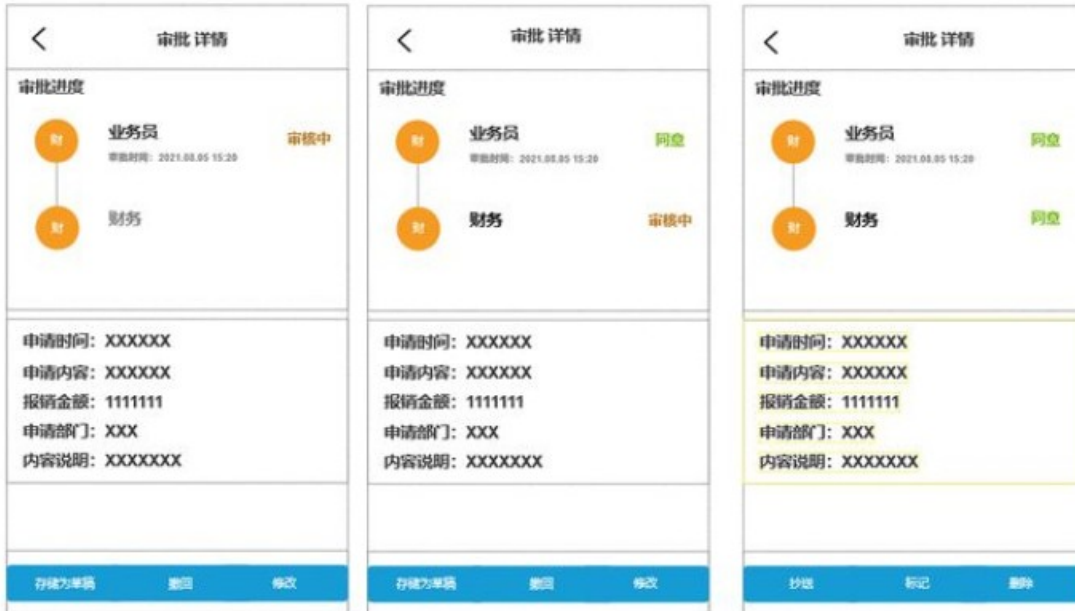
审批 详情

审批进度

财
业务员
审批时间：2021.08.05 15:20
审核中

财
财务

申请时间：XXXXXX
申请内容：XXXXXX
报销金额：1111111
申请部门：XXX
内容说明：XXXXXXX

存储为草稿 撤回 修改

审批 详情

审批进度

财
业务员
审批时间：2021.08.05 15:20
同意

财
财务
审核中

申请时间：XXXXXX
申请内容：XXXXXX
报销金额：1111111
申请部门：XXX
内容说明：XXXXXXX

存储为草稿 撤回 修改

审批 详情

审批进度

财
业务员
审批时间：2021.08.05 15:20
同意

财
财务
同意

申请时间：XXXXXX
申请内容：XXXXXX
报销金额：1111111
申请部门：XXX
内容说明：XXXXXXX

抄送 标记 删除